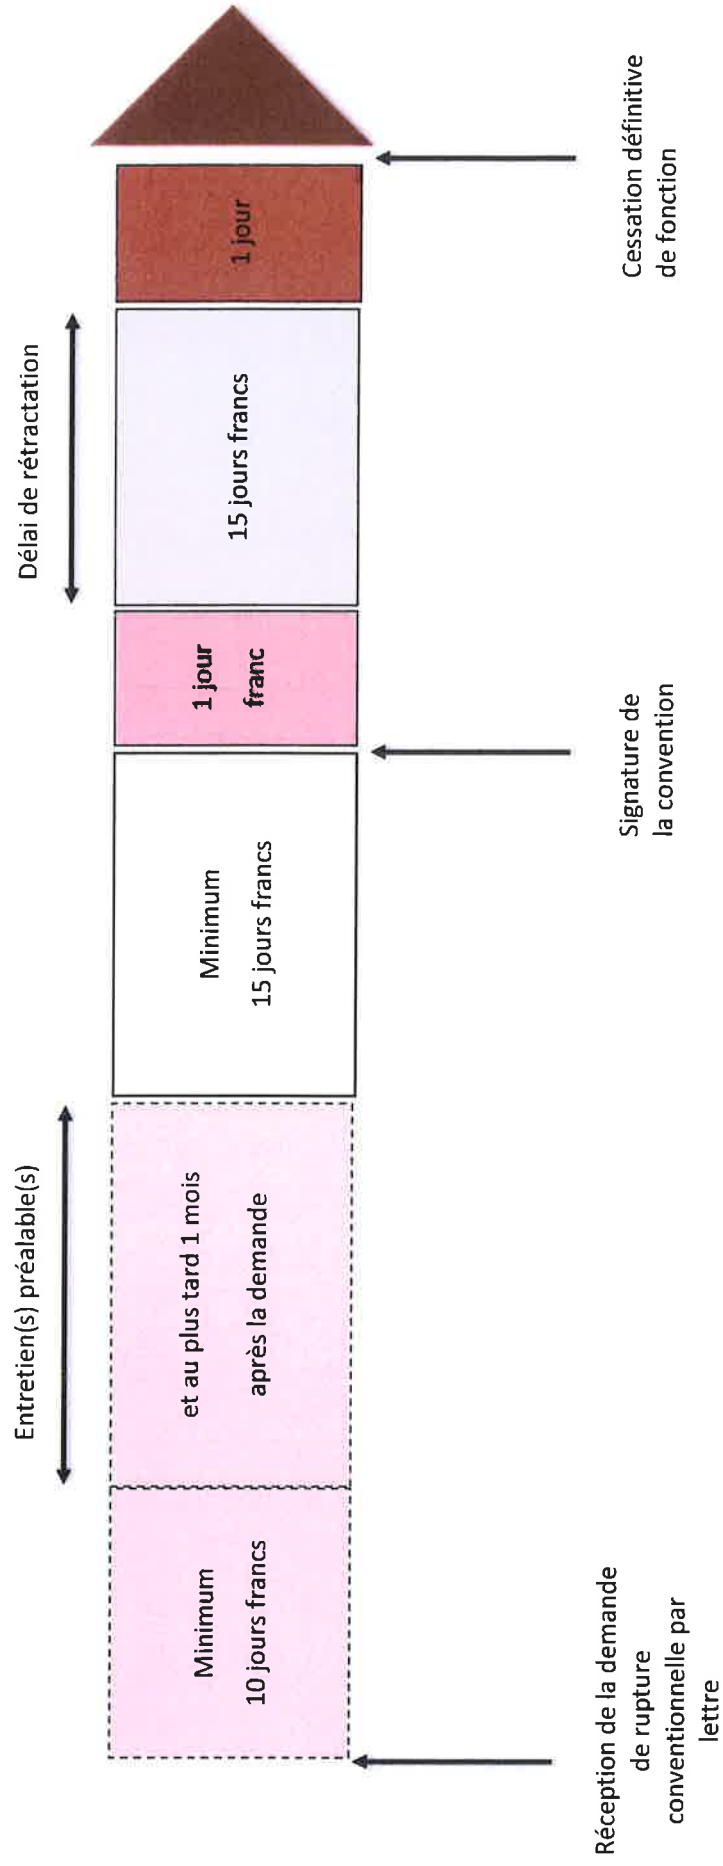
Réception de la demande de rupture conventionnelle par lettre

Minimum
10 jours francs

Entretien(s) préalable(s)

et au plus tard 1 mois
après la demande

Minimum
15 jours francs

Signature de la convention

1 jour franc

Délai de rétractation

15 jours francs

1 jour

Cessation définitive de fonction